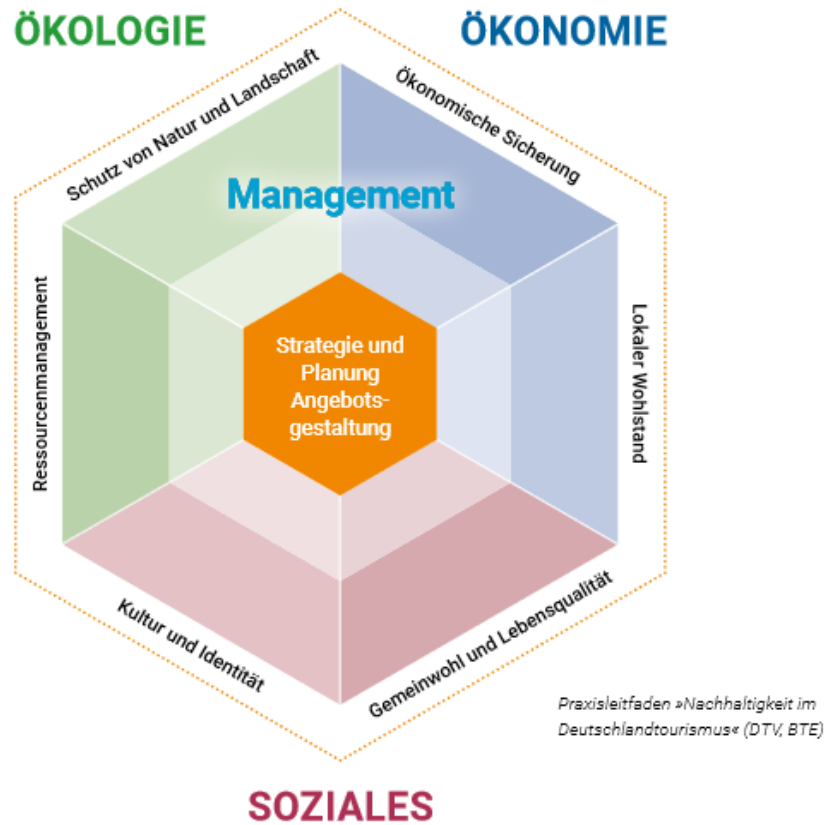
ÖKOLOGIE

ÖKONOMIE

Schutz von Natur und Landschaft

Ökonomische Sicherung

Management

Ressourcenmanagement

Strategie und Planung Angebotsgestaltung

Lokaler Wohlstand

Kultur und Identität

Gemeinwohl und Lebensqualität

Praxisleitfaden »Nachhaltigkeit im Deutschlandtourismus« (DTV, BTE)

SOZIALES